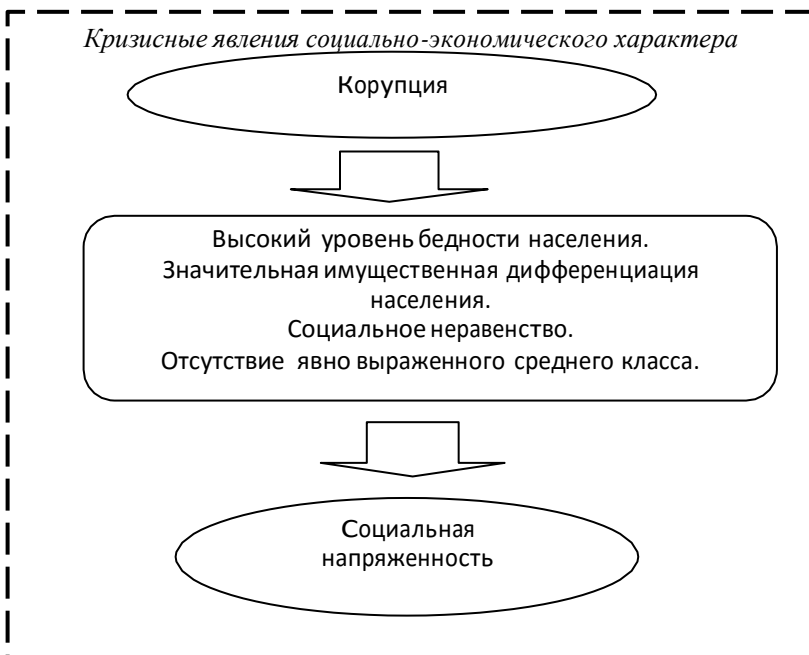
Кризисные явления социально-экономического характера

Корупция

Высокий уровень бедности населения.
Значительная имущественная дифференциация населения.
Социальное неравенство.
Отсутствие явно выраженного среднего класса.

Социальная напряженность